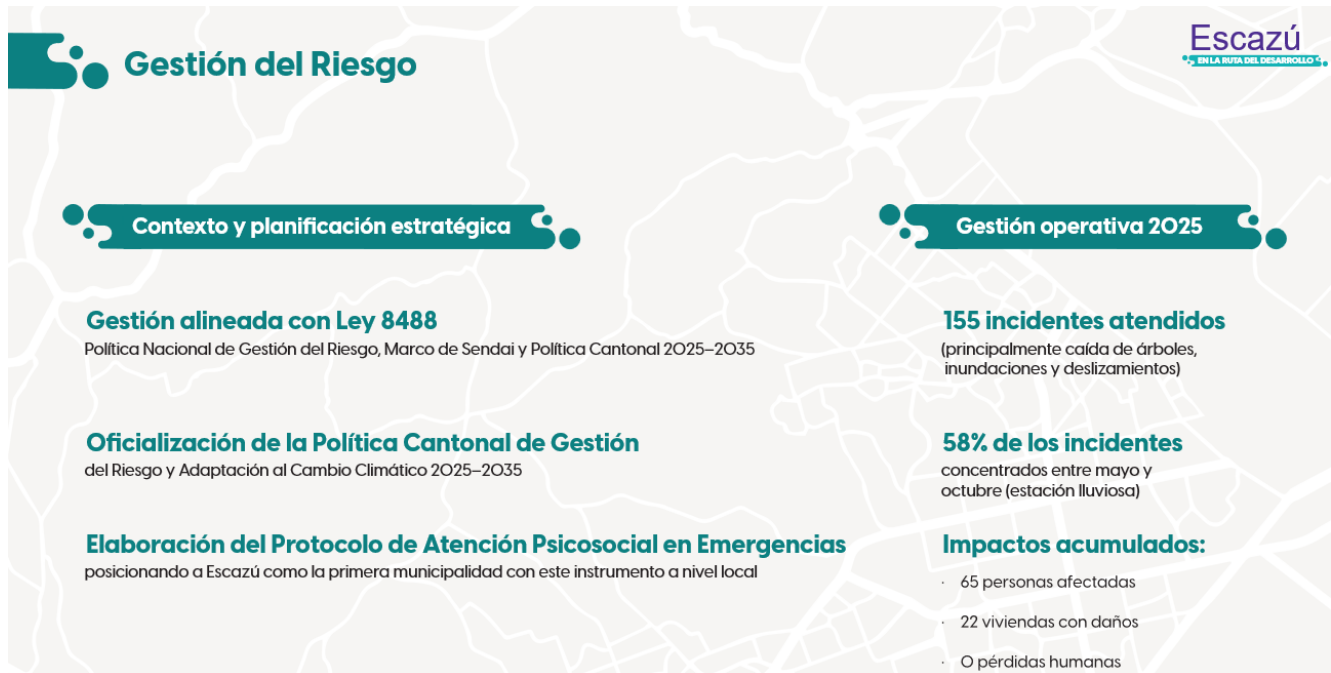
Gestión del Riesgo

Escazú
EN LA RUTA DEL DESARROLLO

Contexto y planificación estratégica

Gestión alineada con Ley 8488
Política Nacional de Gestión del Riesgo, Marco de Sendai y Política Cantonal 2025–2035

Oficialización de la Política Cantonal de Gestión
del Riesgo y Adaptación al Cambio Climático 2025–2035

Elaboración del Protocolo de Atención Psicosocial en Emergencias
posicionando a Escazú como la primera municipalidad con este instrumento a nivel local

Gestión operativa 2025

155 incidentes atendidos
(principalmente caída de árboles, inundaciones y deslizamientos)

58% de los incidentes
concentrados entre mayo y octubre (estación lluviosa)

Impactos acumulados:
· 65 personas afectadas
· 22 viviendas con daños
· 0 pérdidas humanas